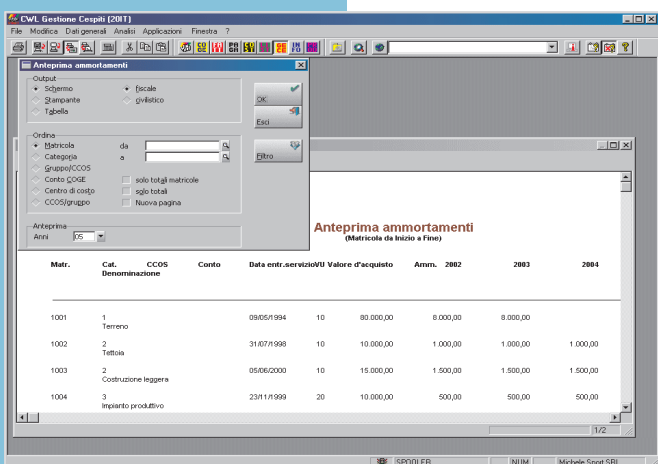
CWL Gestione Cespiti [20IT]

File Modifica Dati generali Analisi Applicazioni Finestra ?

Anteprima ammortamenti

Output
Schermo
Stampante
Tabella
fiscale
civilistico

OK
Esci

Ordina
Matricola
Categoria
Gruppo/CCOS
Conto COGE
Centro di costo
CCOS/gruppo
da
a
solo totali matricole
solo totali
Nuova pagina

Filtro

Anteprima
Anni 05

Anteprima ammortamenti
(Matricola da Inizio a Fine)

| Matr. | Cat. Denominazione | CCOS | Conto | Data entr.servizio | VU | Valore d'acquisto | Amm. 2002 | 2003 | 2004 |
|---|---|---|---|---|---|---|---|---|---|
| 1001 | 1 Terreno | | | 09/05/1994 | 10 | 80.000,00 | 8.000,00 | 8.000,00 | |
| 1002 | 2 Tettoia | | | 31/07/1998 | 10 | 10.000,00 | 1.000,00 | 1.000,00 | 1.000,00 |
| 1003 | 2 Costruzione leggera | | | 05/06/2000 | 10 | 15.000,00 | 1.500,00 | 1.500,00 | 1.500,00 |
| 1004 | 3 Impianto produttivo | | | 23/11/1999 | 20 | 10.000,00 | 500,00 | 500,00 | 500,00 |

1/2

SPOOLER
NUM
Michele Sport SRL